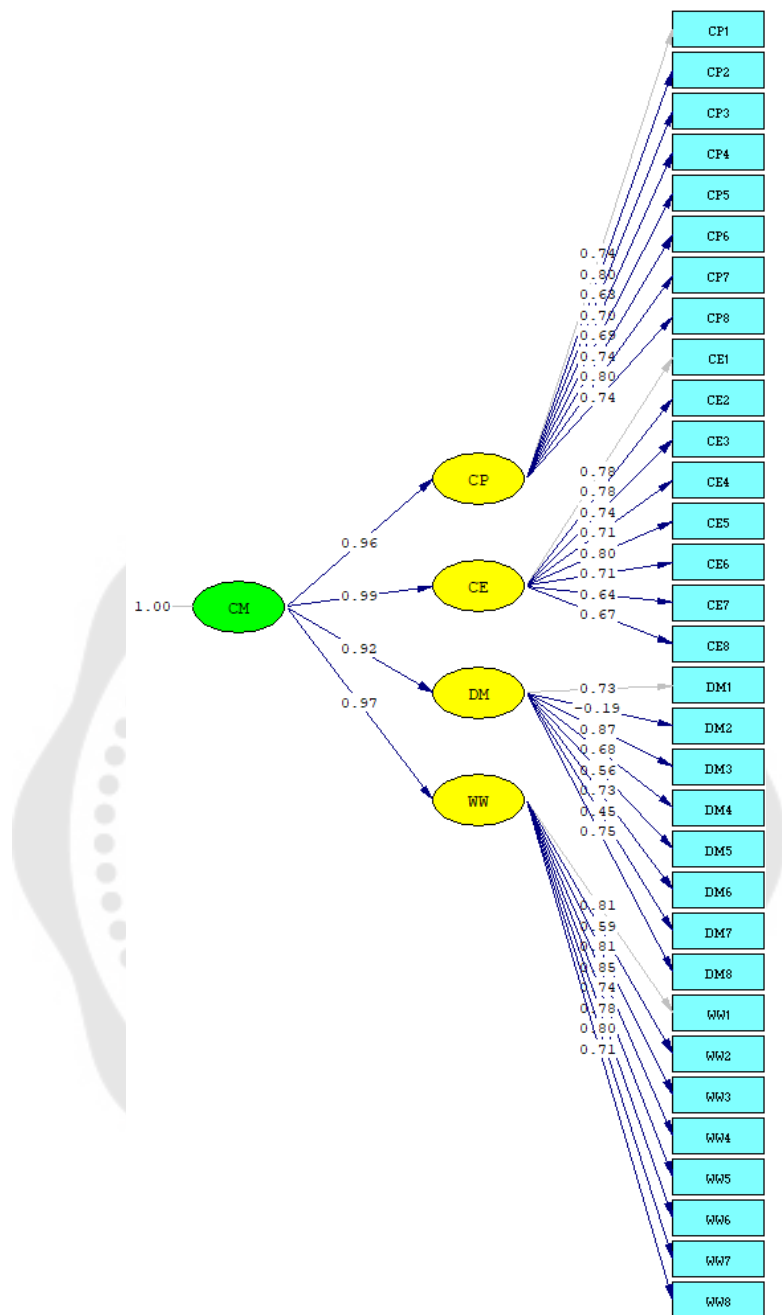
CP1
CP2
CP3
CP4
CP5
CP6
CP7
CP8
CE1
CE2
CE3
CE4
CE5
CE6
CE7
CE8
DM1
DM2
DM3
DM4
DM5
DM6
DM7
DM8
WW1
WW2
WW3
WW4
WW5
WW6
WW7
WW8

0.74
0.80
0.68
0.70
0.69
0.74
0.80
0.74

0.78
0.78
0.74
0.71
0.80
0.71
0.64
0.67

0.73
-0.19
0.87
0.68
0.56
0.73
0.45
0.75

0.81
0.59
0.81
0.85
0.74
0.78
0.80
0.71

CP
CE
DM
WW

0.96
0.99
0.92
0.97

1.00
CM